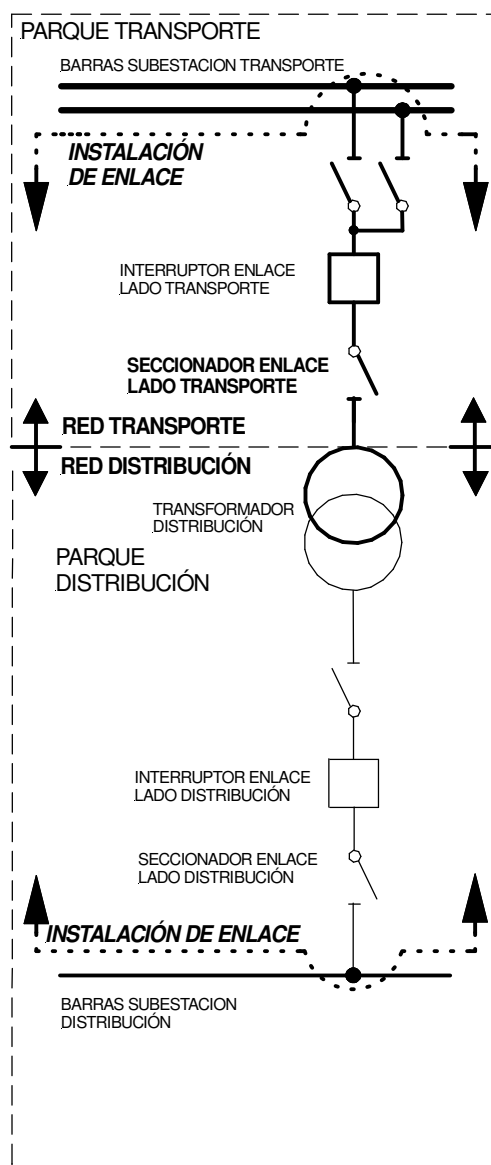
PARQUE TRANSPORTE

BARRAS SUBESTACION TRANSPORTE

INSTALACIÓN DE ENLACE

INTERRUPTOR ENLACE LADO TRANSPORTE

SECCIONADOR ENLACE LADO TRANSPORTE

RED TRANSPORTE

RED DISTRIBUCIÓN

TRANSFORMADOR DISTRIBUCIÓN

PARQUE DISTRIBUCIÓN

INTERRUPTOR ENLACE LADO DISTRIBUCIÓN

SECCIONADOR ENLACE LADO DISTRIBUCIÓN

INSTALACIÓN DE ENLACE

BARRAS SUBESTACION DISTRIBUCIÓN